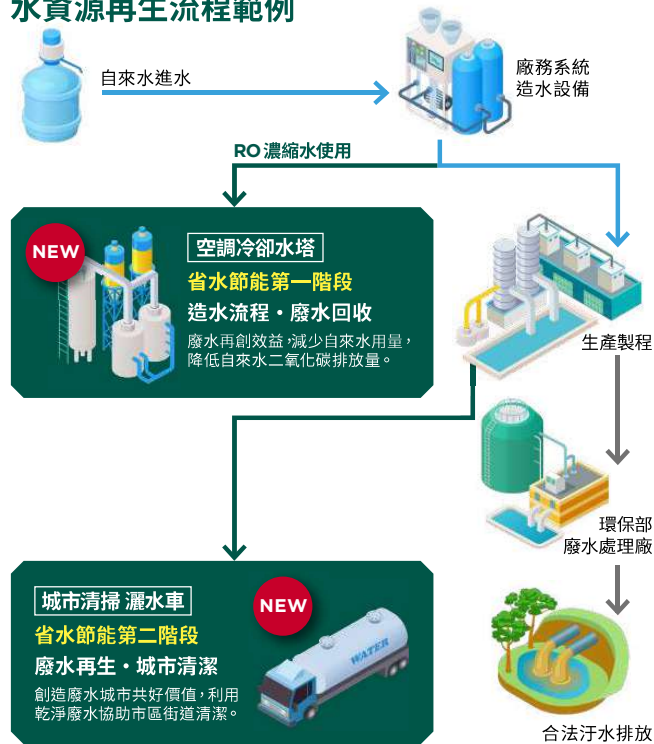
水資源再生流程範例

自來水進水

廠務系統
造水設備

RO 濃縮水使用

NEW

空調冷卻水塔

省水節能第一階段

造水流程・廢水回收

廢水再創效益，減少自來水用量，降低自來水二氧化碳排放量。

生產製程

環保部
廢水處理廠

城市清掃 灑水車

NEW

省水節能第二階段

廢水再生・城市清潔

創造廢水城市共好價值，利用乾淨廢水協助市區街道清潔。

WATER

合法汙水排放